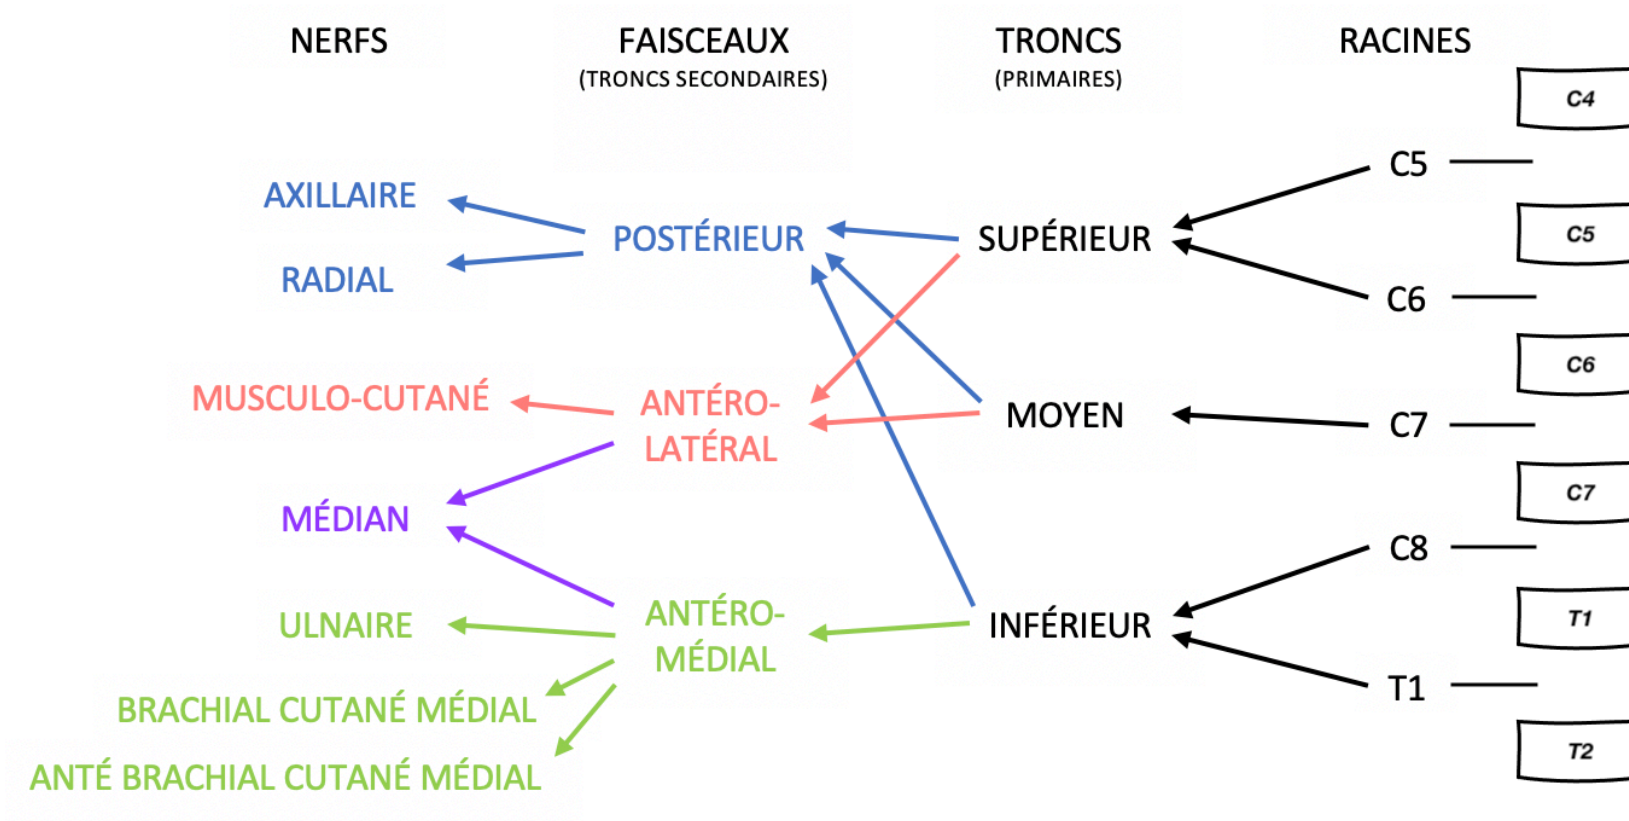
NERFS

FAISCEAUX
(TRONCS SECONDAIRES)

TRONCS
(PRIMAIRES)

RACINES

C4

AXILLAIRE

C5

POSTÉRIEUR

SUPÉRIEUR

RADIAL

C5

C6

C6

MUSCULO-CUTANÉ

ANTÉRO-LATÉRAL

MOYEN

C7

C7

MÉDIAN

C8

ULNAIRE

ANTÉRO-MÉDIAL

INFÉRIEUR

T1

BRACHIAL CUTANÉ MÉDIAL

T1

ANTÉ BRACHIAL CUTANÉ MÉDIAL

T2